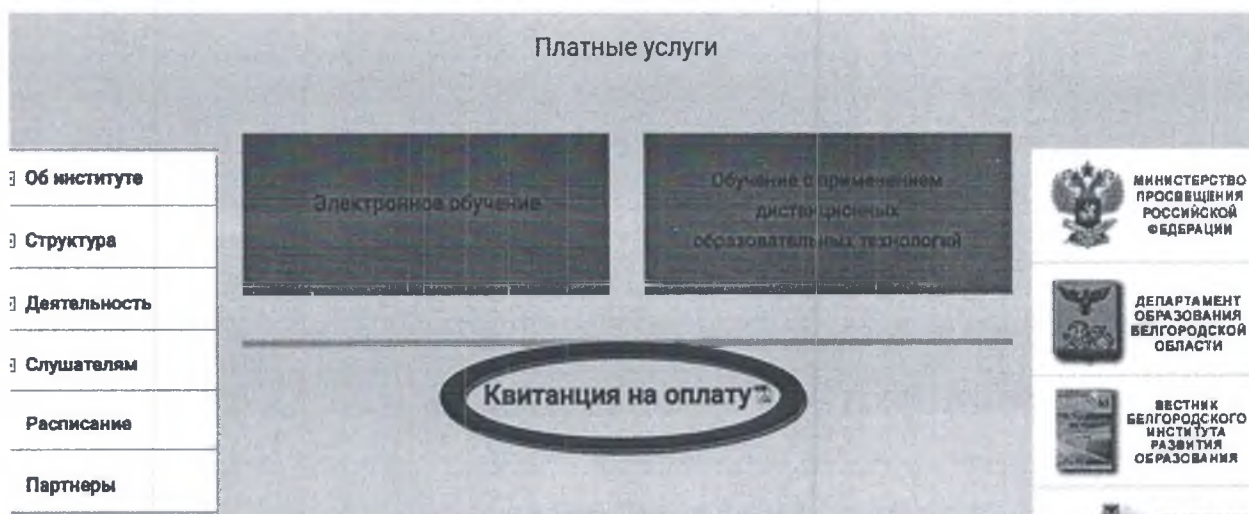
Платные услуги

Об институте

Структура

Деятельность

Слушателям

Расписание

Партнеры

Электронное обучение

Обучение с применением дистанционных образовательных технологий

Квитанция на оплату

МИНИСТЕРСТВО ПРОСВЕЩЕНИЯ РОССИЙСКОЙ ФЕДЕРАЦИИ

ДЕПАРТАМЕНТ ОБРАЗОВАНИЯ БЕЛГОРОДСКОЙ ОБЛАСТИ

ВЕСТНИК БЕЛГОРОДСКОГО ИНСТИТУТА РАЗВИТИЯ ОБРАЗОВАНИЯ